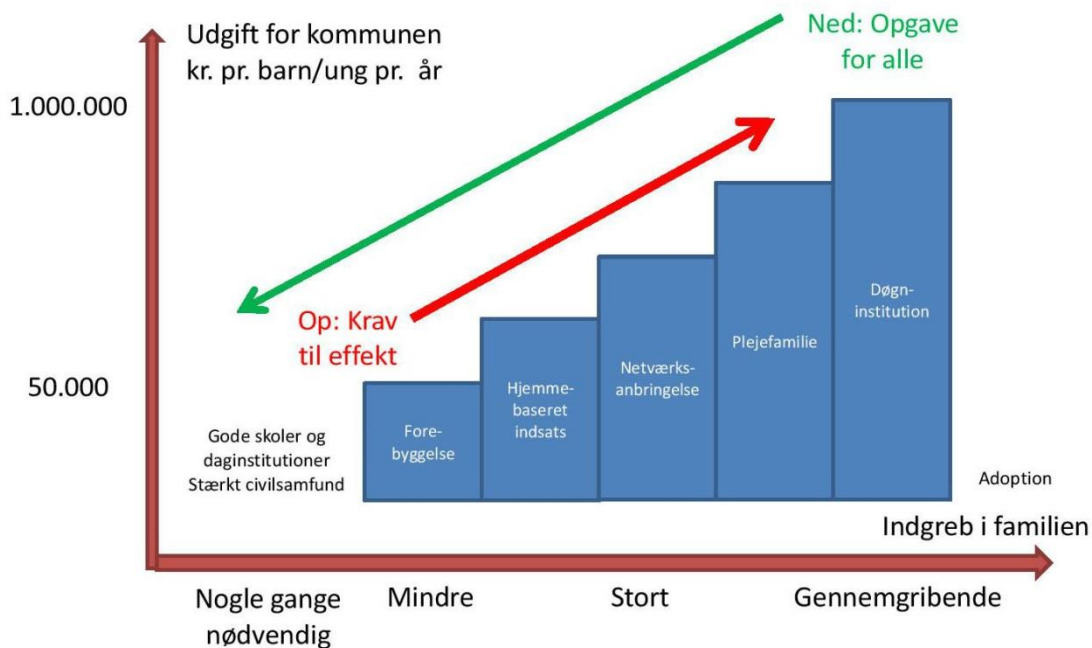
Udgift for kommunen
kr. pr. barn/ung pr. år

Ned: Opgave
for alle

1.000.000

Op: Krav
til effekt

50.000

Gode skoler og
daginstitutioner
Stærkt civilsamfund

Forebyggelse

Hjemmebaseret
indsats

Netværksanbringelse

Plejefamilie

Døgninstitution

Adoption

Indgreb i familien

Nogle gange
nødvendig

Mindre

Stort

Gennemgribende